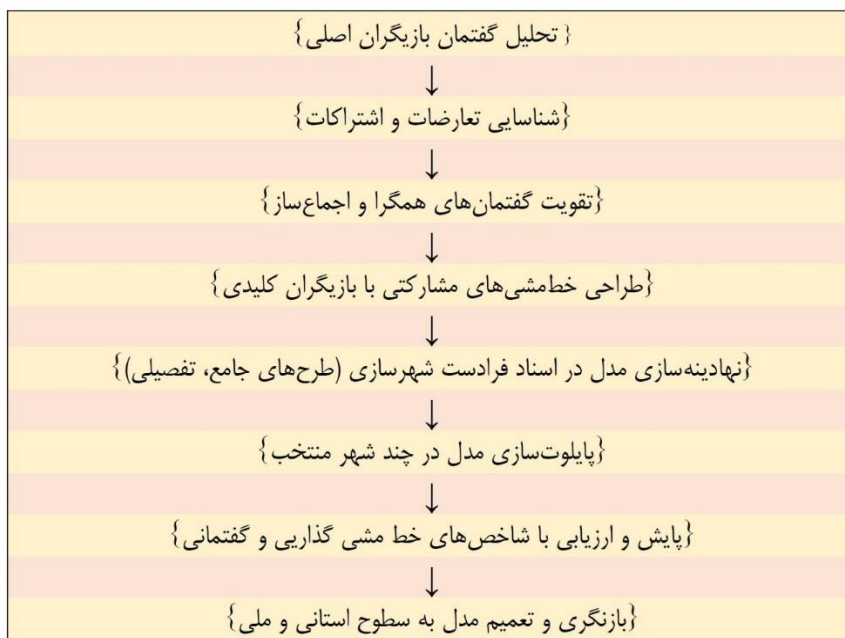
{تحلیل گفتمان بازیگران اصلی}

↓

{شناسایی تعارضات و اشتراکات}

↓

{تقویت گفتمان‌های همگرا و اجماع‌ساز}

↓

{طراحی خط‌مشی‌های مشارکتی با بازیگران کلیدی}

↓

{نهادینه‌سازی مدل در اسناد فرادست شهرسازی (طرح‌های جامع، تفصیلی)}

↓

{پایلوت‌سازی مدل در چند شهر منتخب}

↓

{پایش و ارزیابی با شاخص‌های خط مشی گذاریی و گفتمانی}

↓

{بازنگری و تعمیم مدل به سطوح استانی و ملی}